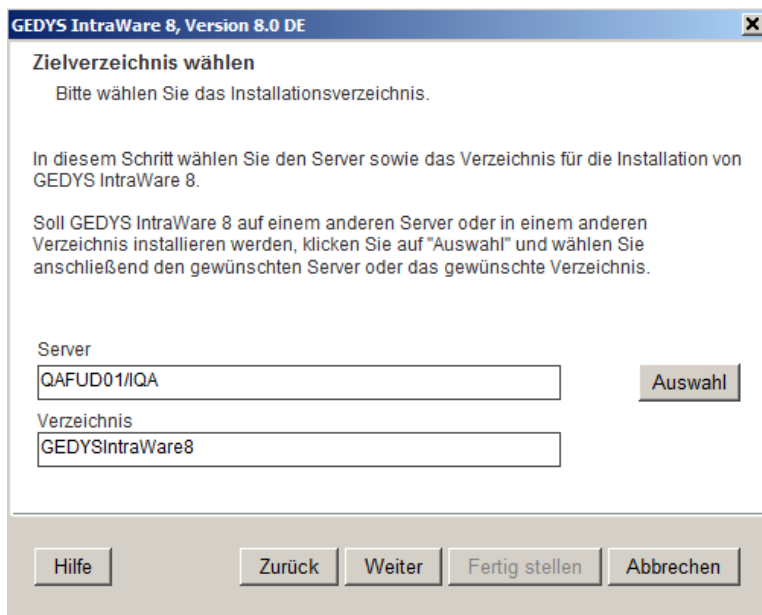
GEDYS IntraWare 8, Version 8.0 DE

Zielverzeichnis wählen

Bitte wählen Sie das Installationsverzeichnis.

In diesem Schritt wählen Sie den Server sowie das Verzeichnis für die Installation von GEDYS IntraWare 8.

Soll GEDYS IntraWare 8 auf einem anderen Server oder in einem anderen Verzeichnis installieren werden, klicken Sie auf "Auswahl" und wählen Sie anschließend den gewünschten Server oder das gewünschte Verzeichnis.

Server
QAFUD01/IQA
Auswahl
Verzeichnis
GEDYSIntraWare8

Hilfe
Zurück
Weiter
Fertig stellen
Abbrechen